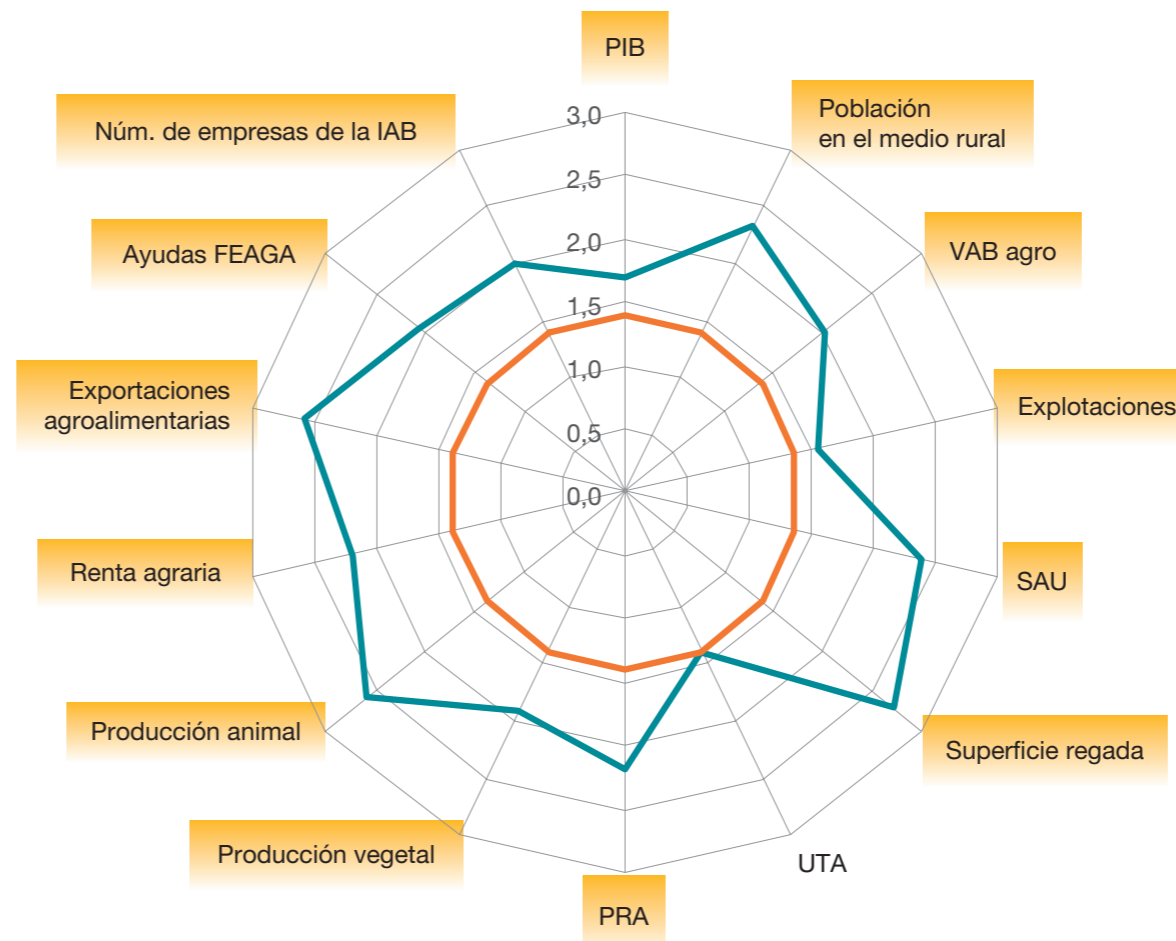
PIB

Población en el medio rural

VAB agro

Explotaciones

SAU

Superficie regada

UTA

PRA

Producción vegetal

Producción animal

Renta agraria

Exportaciones agroalimentarias

Ayudas FEAGA

Núm. de empresas de la IAB

3,0
2,5
2,0
1,5
1,0
0,5
0,0